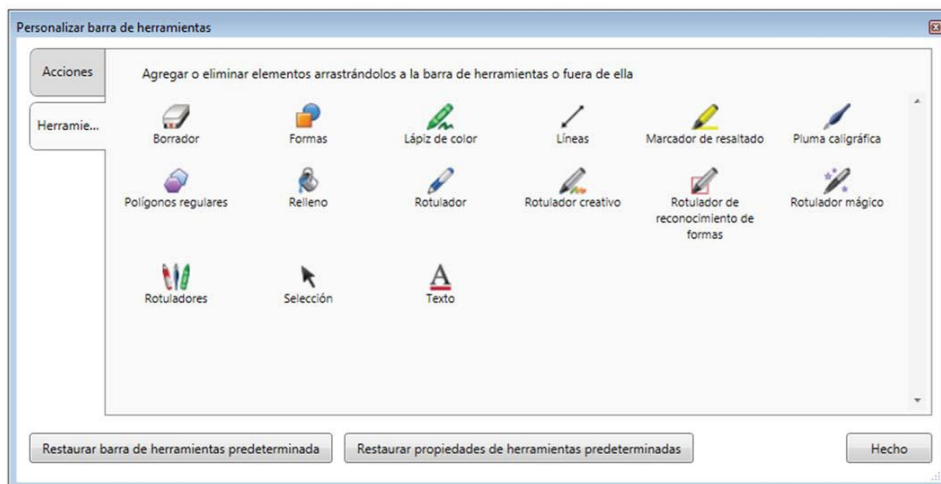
Personalizar barra de herramientas

Acciones

Herramie...

Agregar o eliminar elementos arrastrándolos a la barra de herramientas o fuera de ella

Borrador

Formas

Lápiz de color

Líneas

Marcador de resaltado

Pluma caligráfica

Polígonos regulares

Relleno

Rotulador

Rotulador creativo

Rotulador de reconocimiento de formas

Rotulador mágico

Rotuladores

Selección

A
Texto

Restaurar barra de herramientas predeterminada

Restaurar propiedades de herramientas predeterminadas

Hecho